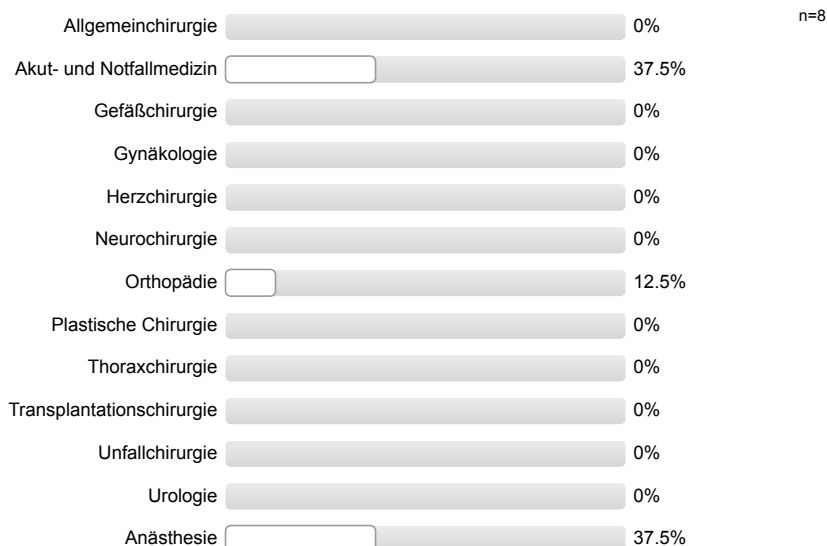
n=8

Allgemeinchirurgie 0%

Akut- und Notfallmedizin 37.5%

Gefäßchirurgie 0%

Gynäkologie 0%

Herzchirurgie 0%

Neurochirurgie 0%

Orthopädie 12.5%

Plastische Chirurgie 0%

Thoraxchirurgie 0%

Transplantationschirurgie 0%

Unfallchirurgie 0%

Urologie 0%

Anästhesie 37.5%